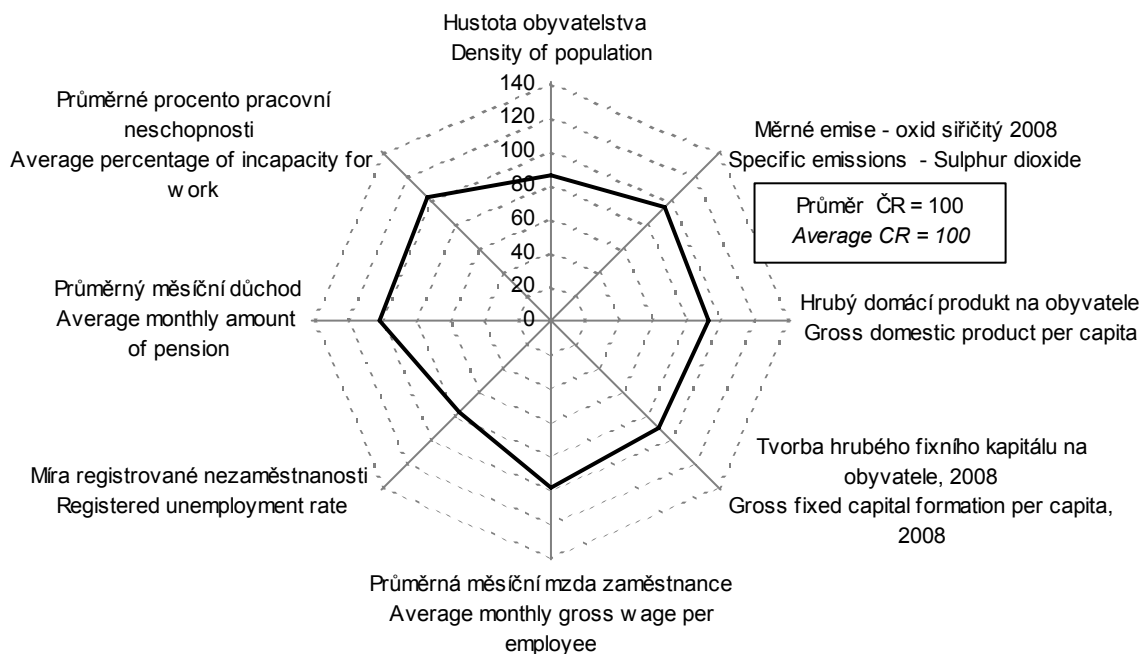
Hustota obyvatelstva
Density of population

140
120
100
80
60
40
20
0

Měrné emise - oxid siřičitý 2008
Specific emissions - Sulphur dioxide

Průměr ČR = 100
*Average CR = 100*

Hrubý domácí produkt na obyvatele
Gross domestic product per capita

Tvorba hrubého fixního kapitálu na obyvatele, 2008
Gross fixed capital formation per capita, 2008

Průměrná měsíční mzda zaměstnance
Average monthly gross w age per employee

Míra registrované nezaměstnanosti
Registered unemployment rate

Průměrný měsíční důchod
Average monthly amount of pension

Průměrné procento pracovní neschopnosti
Average percentage of incapacity for w ork